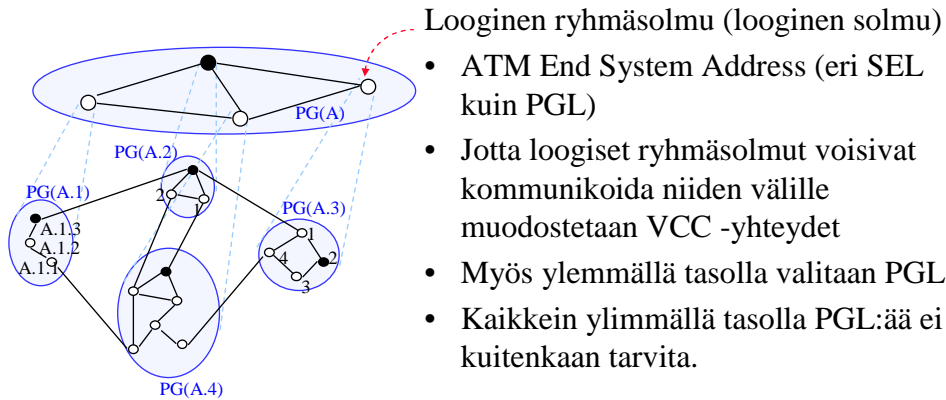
PG(A)

PG(A.2)

2

1

PG(A.1)

A.1.3

A.1.2

A.1.1

PG(A.3)

1

4

2

3

PG(A.4)

Looginen ryhmäsolmu (looginen solmu)

- ATM End System Address (eri SEL kuin PGL)
- Jotta loogiset ryhmäsolmut voisivat kommunikoida niiden välille muodostetaan VCC -yhteydet
- Myös ylemmällä tasolla valitaan PGL
- Kaikkein ylimmällä tasolla PGL:ää ei kuitenkaan tarvita.